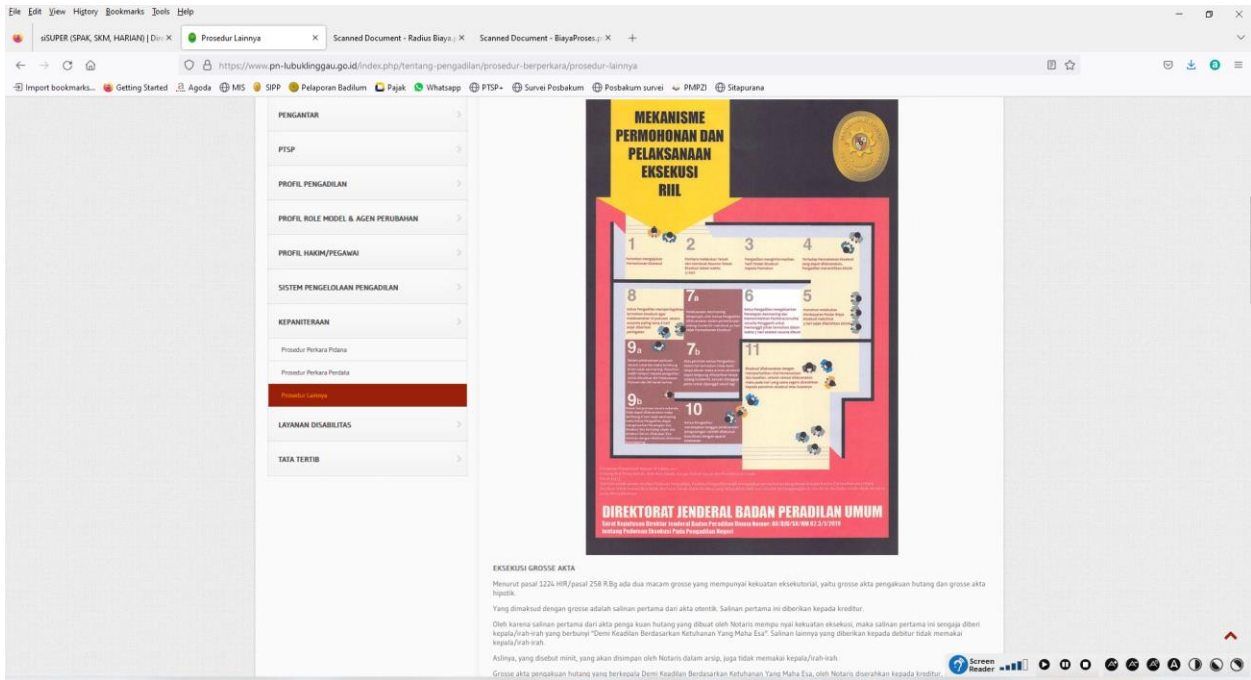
File Edit View History Bookmarks Tools Help

siSUPER (SPAK, SKM, HARIAN) | Dir ×
Prosedur Lainnya ×
Scanned Document - Radius Biaya ×
Scanned Document - BiayaProses ×
+

https://www.pn-lubuklinggau.go.id/index.php/tentang-pengadilan/prosedur-berperkara/prosedur-lainnya

Import bookmarks... Getting Started Agoda MIS SIPP Pelaporan Badilum Pajak Whatsapp PTSP+ Survei Posbakum Posbakum survei PMPZI Sitapurana

PENGANTAR
PTSP
PROFIL PENGADILAN
PROFIL ROLE MODEL & AGEN PERUBAHAN
PROFIL HAKIM/PEGAWAI
SISTEM PENGELOLAAN PENGADILAN
KEPANITERAAN
Prosedur Perkara Pidana
Prosedur Perkara Perdata
Prosedur Lainnya
LAYANAN DISABILITAS
TATA TERTIB

MEKANISME PERMOHONAN DAN PELAKSANAAN EKSEKUSI RIIL

1 2 3 4
8 7a 6 5
9a 7b 11
9b 10

DIREKTORAT JENDERAL BADAN PERADILAN UMUM
Surat Keputusan Direktur Jenderal Badan Peradilan Umum Nomor: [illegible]
tentang Pedoman Eksekusi Pada Pengadilan Negeri

EKSEKUSI GROSSE AKTA

Menurut pasal 1224 HIR/pasal 258 R.Bg ada dua macam grosse yang mempunyai kekuatan eksekutorial, yaitu grosse akta pengakuan hutang dan grosse akta hipotik.

Yang dimaksud dengan grosse adalah salinan pertama dari akta otentik. Salinan pertama ini diberikan kepada kreditur.

Oleh karena salinan pertama dari akta penga kuan hutang yang dibuat oleh Notaris mempu nyai kekuatan eksekusi, maka salinan pertama ini sengaja diberi kepala/irah-irah yang berbunyi "Demi Keadilan Berdasarkan Ketuhanan Yang Maha Esa". Salinan lainnya yang diberikan kepada debitur tidak memakai kepala/irah-irah.

Aslinya, yang disebut minit, yang akan disimpan oleh Notaris dalam arsip, juga tidak memakai kepala/irah-irah.

Grosse akta pengakuan hutang yang berkepala Demi Keadilan Berdasarkan Ketuhanan Yang Maha Esa, oleh Notaris diserahkan kepada kreditur.

Screen Reader